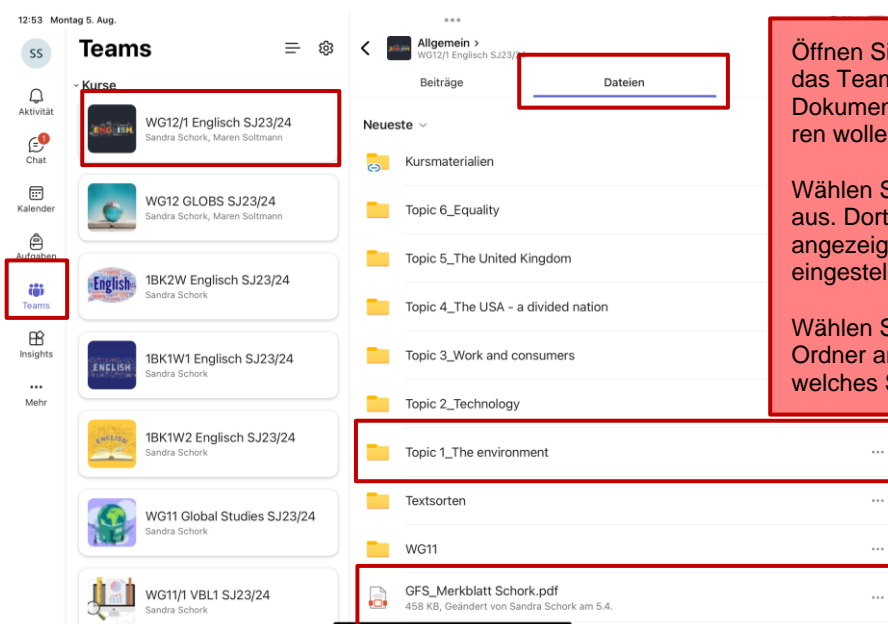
12:53 Montag 5. Aug.

SS

Aktivität

Chat

Kalender

Aufgaben

Teams

Insights

Mehr

Teams

Kurse

WG12/1 Englisch SJ23/24
Sandra Schork, Maren Soltmann

WG12 GLOBS SJ23/24
Sandra Schork, Maren Soltmann

1BK2W Englisch SJ23/24
Sandra Schork

1BK1W1 Englisch SJ23/24
Sandra Schork

1BK1W2 Englisch SJ23/24
Sandra Schork

WG11 Global Studies SJ23/24
Sandra Schork

WG11/1 VBL1 SJ23/24
Sandra Schork

Allgemein >
WG12/1 Englisch SJ23/24

Beiträge

Dateien

Neueste

Kursmaterialien

Topic 6_Equality

Topic 5_The United Kingdom

Topic 4_The USA - a divided nation

Topic 3_Work and consumers

Topic 2_Technology

Topic 1_The environment

Textsorten

WG11

GFS_Merkblatt Schork.pdf
458 KB, Geändert von Sandra Schork am 5.4.

Öffnen S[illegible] das Team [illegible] Dokumen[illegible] ren wolle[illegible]

Wählen S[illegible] aus. Dort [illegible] angezeig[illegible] eingestel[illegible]

Wählen S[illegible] Ordner a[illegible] welches S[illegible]